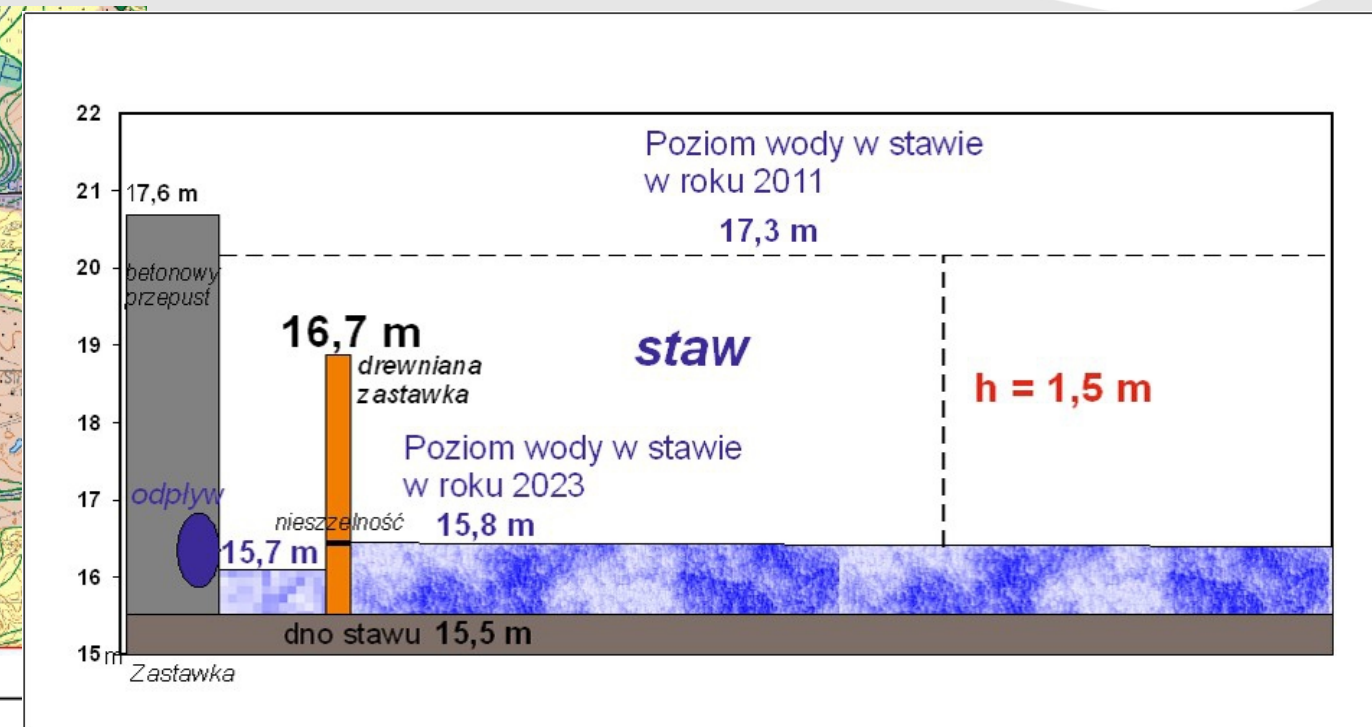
22
21
20
19
18
17
16
15 m

17,6 m

betonowy przepust

Poziom wody w stawie
w roku 2011

17,3 m

16,7 m

drewniana zastawka

staw

h = 1,5 m

Poziom wody w stawie
w roku 2023

odpływ

nieszczelność

15,8 m

15,7 m

dno stawu 15,5 m

Zastawka